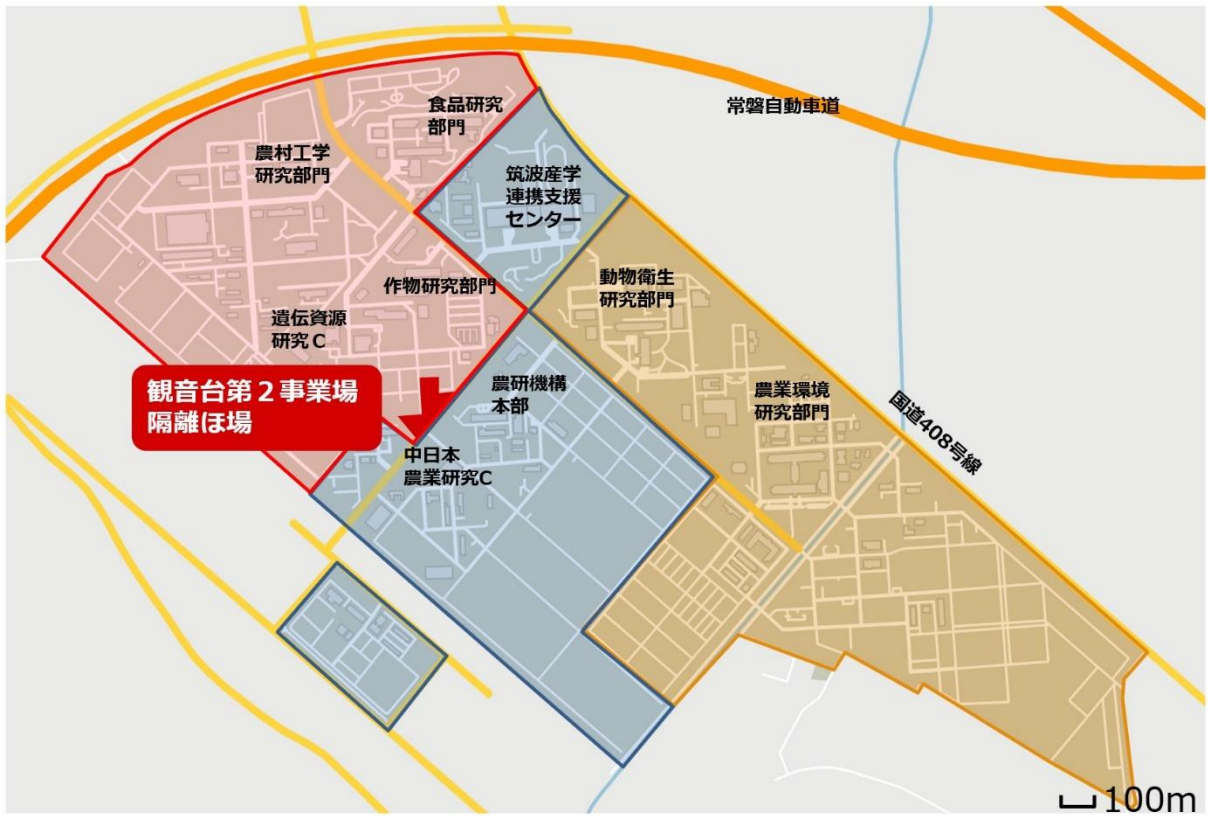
食品研究部門

常磐自動車道

農村工学研究部門

筑波産学連携支援センター

作物研究部門

動物衛生研究部門

遺伝資源研究C

観音台第２事業場
隔離ほ場

農研機構本部

農業環境研究部門

国道408号線

中日本農業研究C

100m